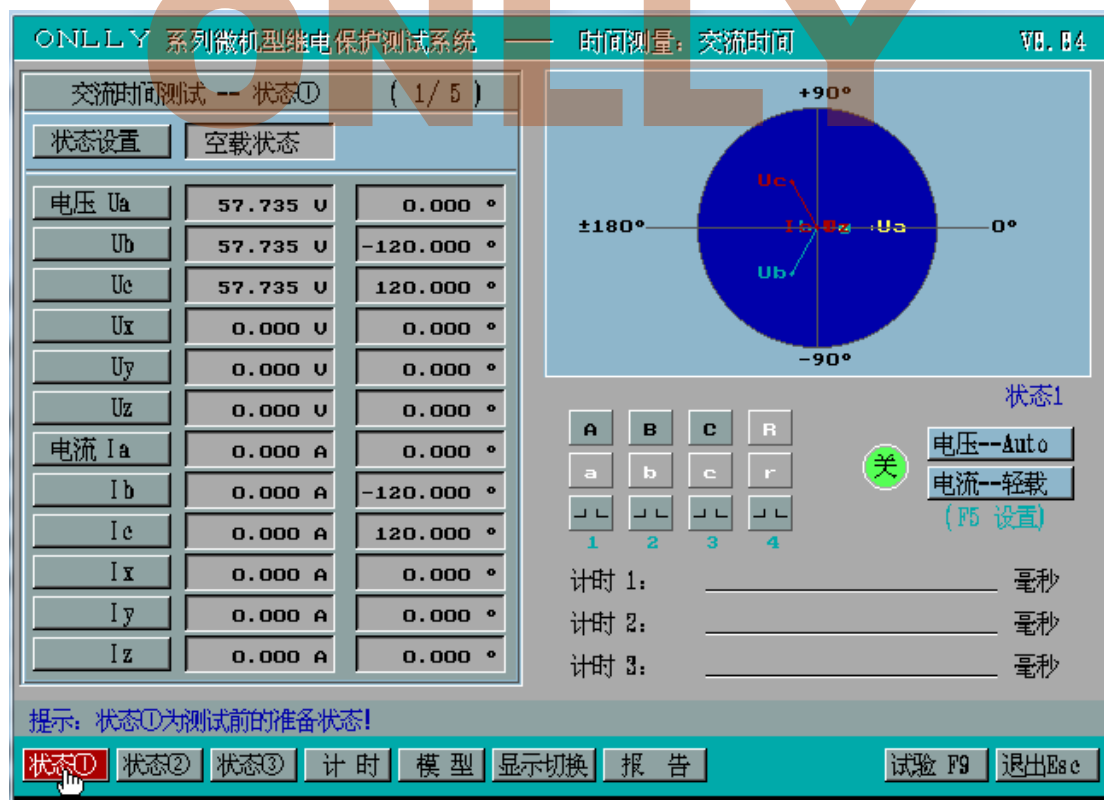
ONLLY 系列微机型继电保护测试系统 —— 时间测量：交流时间 V8.04

ONLLY

交流时间测试 -- 状态① ( 1/5 )

状态设置 空载状态

| 电压 Ua | 57.735 V | 0.000 ° |
|---|---|---|
| Ub | 57.735 V | -120.000 ° |
| Uc | 57.735 V | 120.000 ° |
| Ux | 0.000 V | 0.000 ° |
| Uy | 0.000 V | 0.000 ° |
| Uz | 0.000 V | 0.000 ° |
| 电流 Ia | 0.000 A | 0.000 ° |
| Ib | 0.000 A | -120.000 ° |
| Ic | 0.000 A | 120.000 ° |
| Ix | 0.000 A | 0.000 ° |
| Iy | 0.000 A | 0.000 ° |
| Iz | 0.000 A | 0.000 ° |

+90°
±180°
0°
-90°
Uc
Ib
Ua
Ub

状态1

A B C R
a b c r
1 2 3 4

关
电压--Auto
电流--轻载
(F5 设置)

计时 1: 毫秒
计时 2: 毫秒
计时 3: 毫秒

提示：状态①为测试前的准备状态!

状态① 状态② 状态③ 计 时 模 型 显示切换 报 告 试验 F9 退出Esc